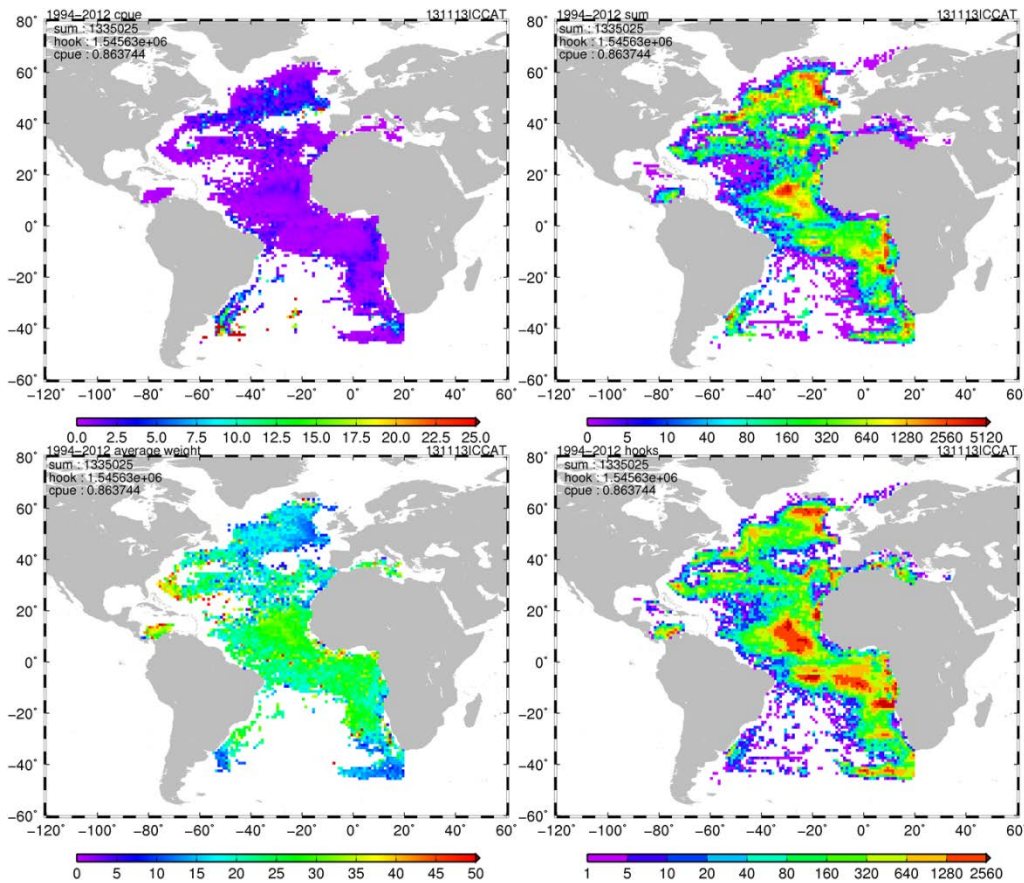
1994–2012 cpue
131113ICCAT
sum : 1335025
hook : 1.54563e+06
cpue : 0.863744

80°
60°
40°
20°
0°
−20°
−40°
−60°
−120° −100° −80° −60° −40° −20° 0° 20° 40° 60°

0.0 2.5 5.0 7.5 10.0 12.5 15.0 17.5 20.0 22.5 25.0

1994–2012 sum
131113ICCAT
sum : 1335025
hook : 1.54563e+06
cpue : 0.863744

80°
60°
40°
20°
0°
−20°
−40°
−60°
−120° −100° −80° −60° −40° −20° 0° 20° 40° 60°

0 5 10 40 80 160 320 640 1280 2560 5120

1994–2012 average weight
131113ICCAT
sum : 1335025
hook : 1.54563e+06
cpue : 0.863744

80°
60°
40°
20°
0°
−20°
−40°
−60°
−120° −100° −80° −60° −40° −20° 0° 20° 40° 60°

0 5 10 15 20 25 30 35 40 45 50

1994–2012 hooks
131113ICCAT
sum : 1335025
hook : 1.54563e+06
cpue : 0.863744

80°
60°
40°
20°
0°
−20°
−40°
−60°
−120° −100° −80° −60° −40° −20° 0° 20° 40° 60°

1 5 10 20 40 80 160 320 640 1280 2560